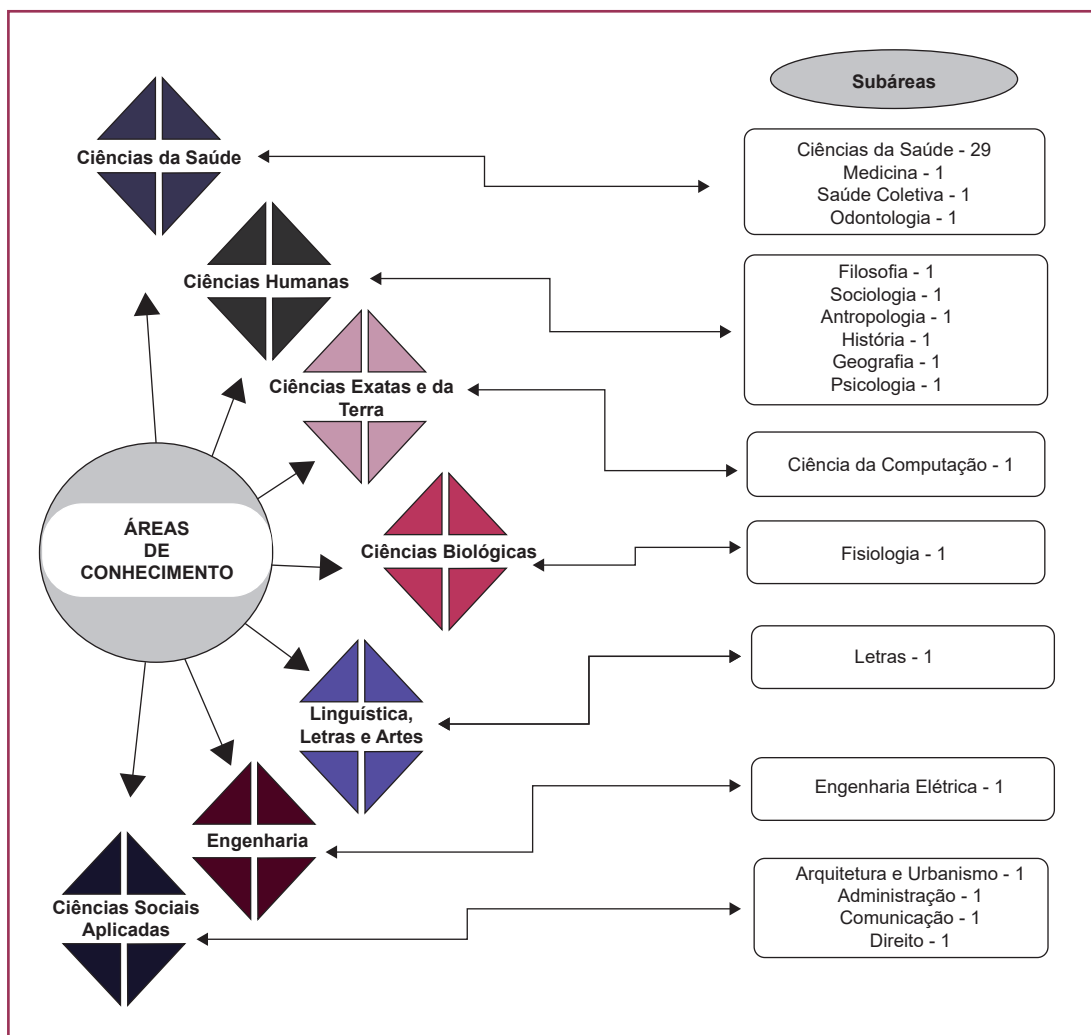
Subáreas

Ciências da Saúde

Ciências da Saúde - 29
Medicina - 1
Saúde Coletiva - 1
Odontologia - 1

Ciências Humanas

Filosofia - 1
Sociologia - 1
Antropologia - 1
História - 1
Geografia - 1
Psicologia - 1

Ciências Exatas e da Terra

Ciência da Computação - 1

ÁREAS DE CONHECIMENTO

Ciências Biológicas

Fisiologia - 1

Linguística, Letras e Artes

Letras - 1

Engenharia

Engenharia Elétrica - 1

Ciências Sociais Aplicadas

Arquitetura e Urbanismo - 1
Administração - 1
Comunicação - 1
Direito - 1